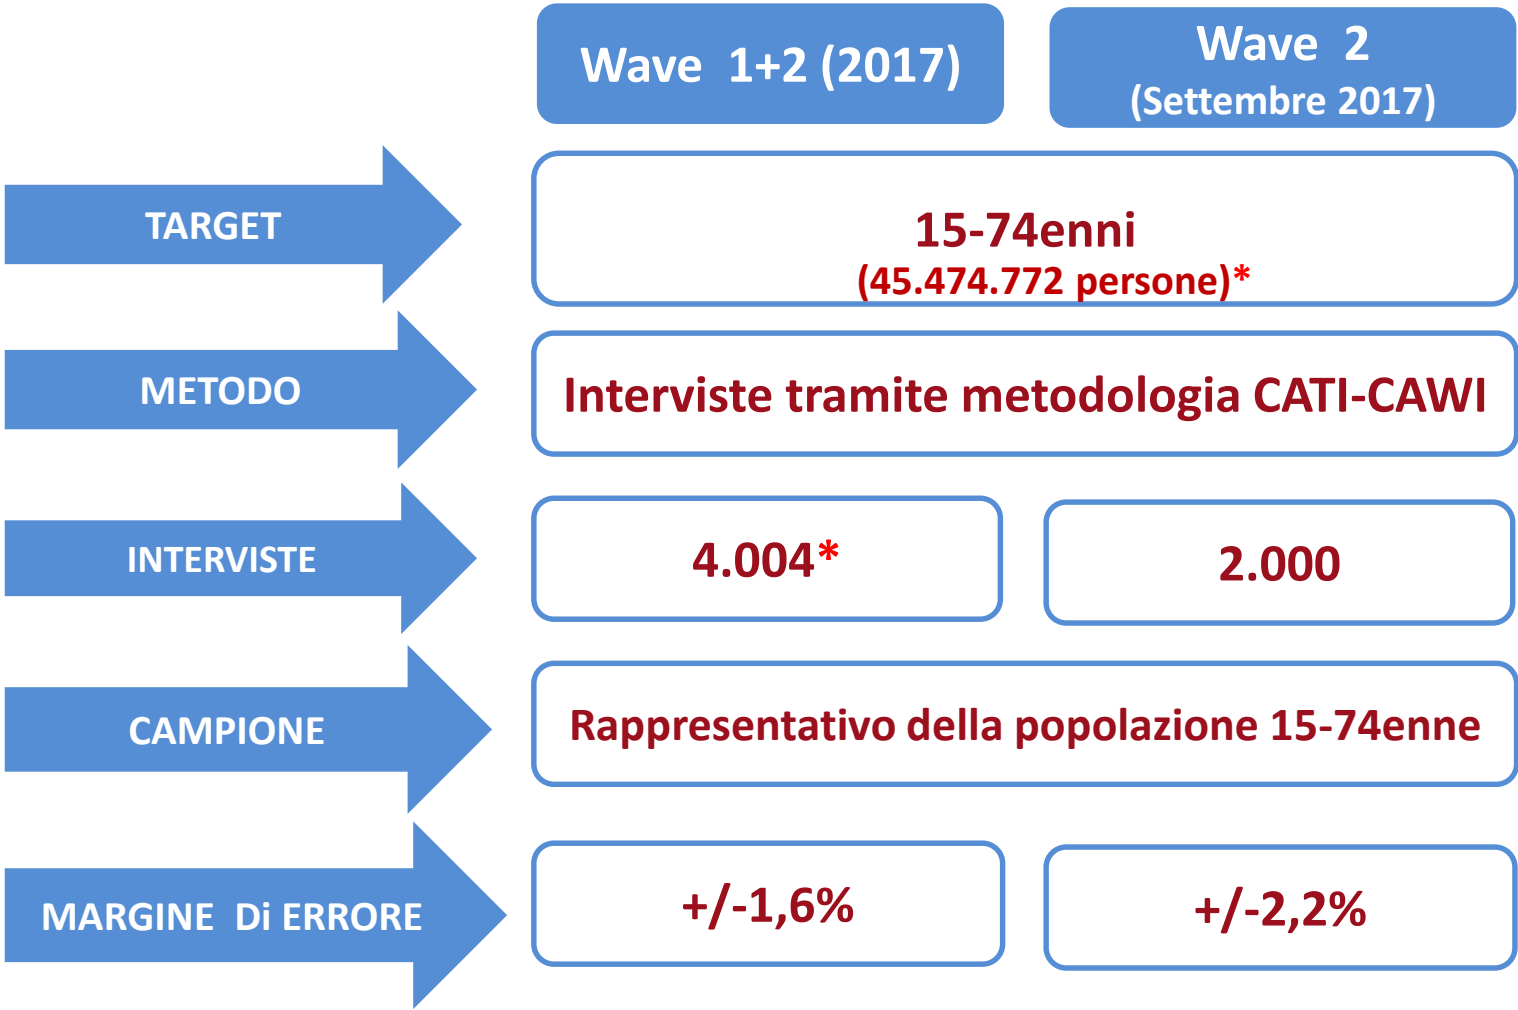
| | Wave 1+2 (2017) | Wave 2 (Settembre 2017) |
|---|---|---|
| TARGET | 15-74enni (45.474.772 persone)* | |
| METODO | Interviste tramite metodologia CATI-CAWI | |
| INTERVISTE | 4.004* | 2.000 |
| CAMPIONE | Rappresentativo della popolazione 15-74enne | |
| MARGINE Di ERRORE | +/-1,6% | +/-2,2% |